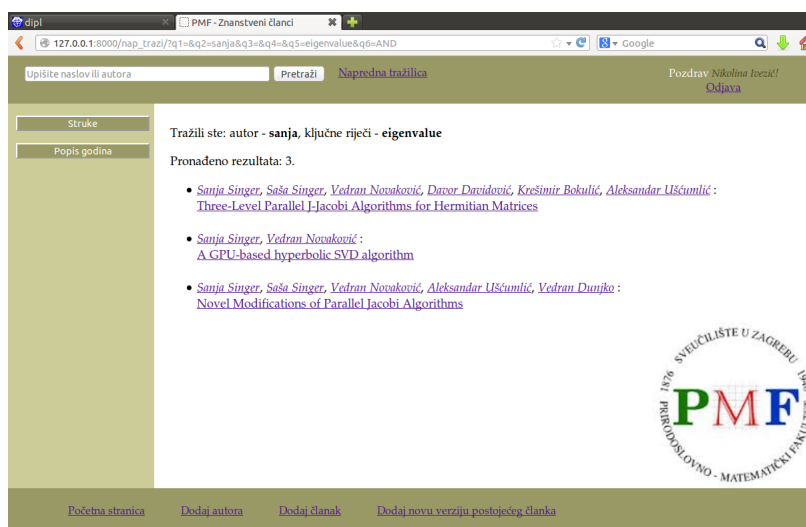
dipl

PMF - Znanstveni članci

127.0.0.1:8000/nap_trazi/?q1=&q2=sanja&q3=&q4=&q5=eigenvalue&q6=AND

Google

Upišite naslov ili autora

Pretraži

Napredna tražilica

Pozdrav Nikolina Ivezić!
Odjava

Struke

Popis godina

Tražili ste: autor - **sanja**, ključne riječi - **eigenvalue**

Pronađeno rezultata: 3.

- Sanja Singer, Saša Singer, Vedran Novaković, Davor Davidović, Krešimir Bokulić, Aleksandar Ušćumlić : Three-Level Parallel J-Jacobi Algorithms for Hermitian Matrices
- Sanja Singer, Vedran Novaković : A GPU-based hyperbolic SVD algorithm
- Sanja Singer, Saša Singer, Vedran Novaković, Aleksandar Ušćumlić, Vedran Dunjko : Novel Modifications of Parallel Jacobi Algorithms

SVEUČILIŠTE U ZAGREBU
1876
PRIRODOSLOVNO - MATEMATIČKI FAKU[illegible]
PMF

Početna stranica   Dodaj autora   Dodaj članak   Dodaj novu verziju postojećeg članka